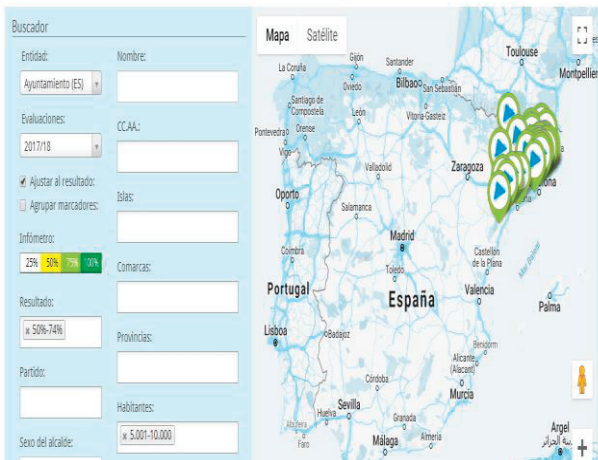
Buscador

Entidad:

Ayuntamiento (ES)

Evaluaciones:

2017/18

☑ Ajustar al resultado:

☐ Agrupar marcadores:

Infómetro:

25% 50% 75% 100%

Resultado:

× 50%-74%

Partido:

Sexo del alcalde:

Nombre:

CC.AA.:

Islas:

Comarcas:

Provincias:

Habitantes:

× 5.001-10.000

Mapa Satélite

La Coruña
Gijón
Santander
Oviedo
Bilbao
San Sebastián
Toulouse
Montpellier
Santiago de Compostela
León
Vitoria-Gasteiz
Pontevedra
Orense
Vigo
Valladolid
Zaragoza
Oporto
Salamanca
Madrid
Coímbra
Toledo
Castellón de la Plana
Portugal
España
Valencia
Palma
Lisboa
Badajoz
Benidorm
Alicante (Alacant)
Córdoba
Murcia
Sevilla
Huelva
Granada
Faro
Málaga
Almería
Argel
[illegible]